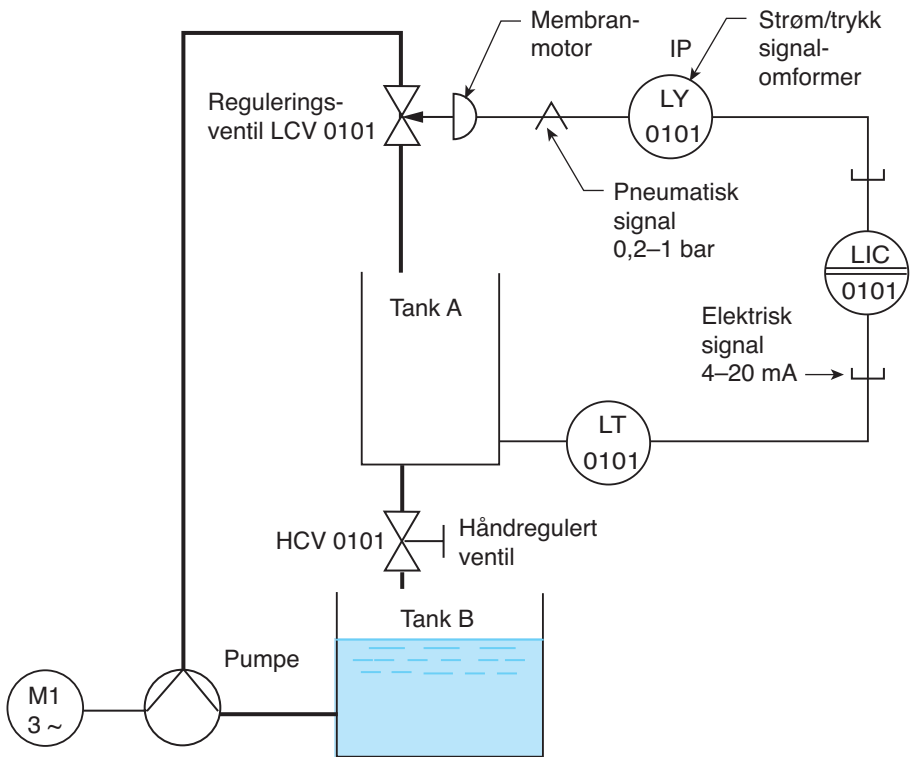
Membranmotor

Strøm/trykk signalomformer

IP

Reguleringsventil LCV 0101

LY
0101

Pneumatisk signal
0,2–1 bar

LIC
0101

Tank A

Elektrisk signal
4–20 mA

LT
0101

HCV 0101

Håndregulert ventil

Tank B

Pumpe

M1
3 ~